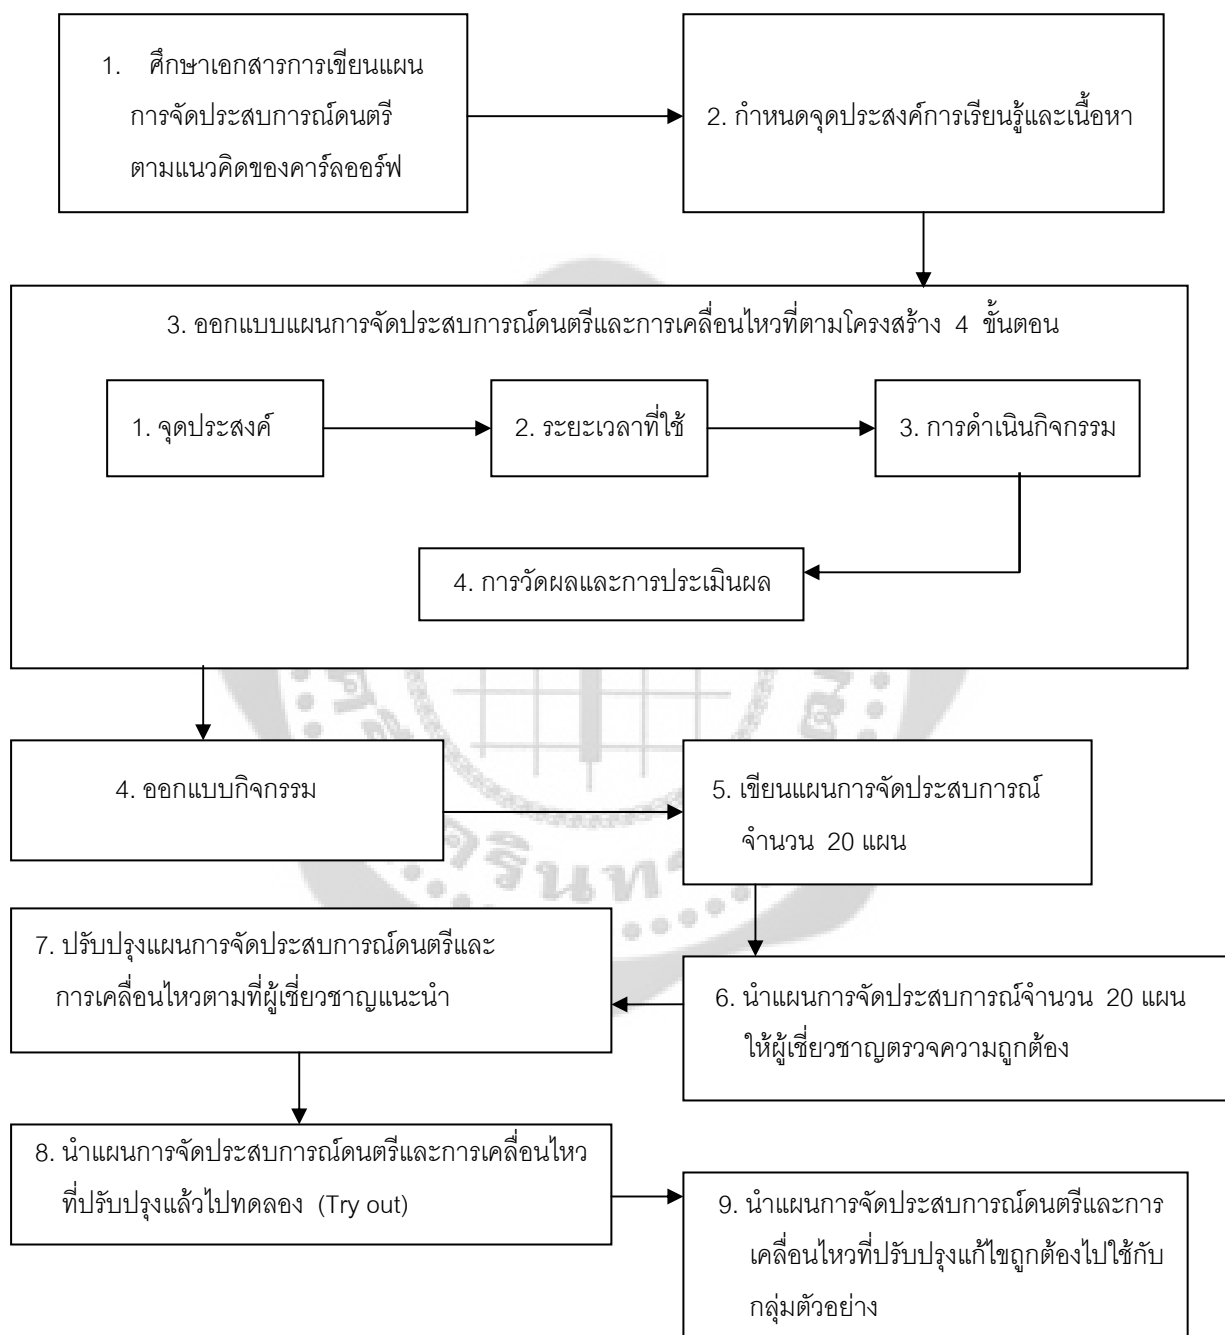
1. ศึกษาเอกสารการเขียนแผนการจัดประสบการณ์ดนตรีตามแนวคิดของคาร์ลออร์ฟ

2. กำหนดจุดประสงค์การเรียนรู้และเนื้อหา

3. ออกแบบแผนการจัดประสบการณ์ดนตรีและการเคลื่อนไหวที่ตามโครงสร้าง 4 ขั้นตอน

1. จุดประสงค์

2. ระยะเวลาที่ใช้

3. การดำเนินกิจกรรม

4. การวัดผลและการประเมินผล

4. ออกแบบกิจกรรม

5. เขียนแผนการจัดประสบการณ์จำนวน 20 แผน

7. ปรับปรุงแผนการจัดประสบการณ์ดนตรีและการเคลื่อนไหวตามที่ผู้เชี่ยวชาญแนะนำ

6. นำแผนการจัดประสบการณ์จำนวน 20 แผนให้ผู้เชี่ยวชาญตรวจความถูกต้อง

8. นำแผนการจัดประสบการณ์ดนตรีและการเคลื่อนไหวที่ปรับปรุงแล้วไปทดลอง (Try out)

9. นำแผนการจัดประสบการณ์ดนตรีและการเคลื่อนไหวที่ปรับปรุงแก้ไขถูกต้องไปใช้กับกลุ่มตัวอย่าง